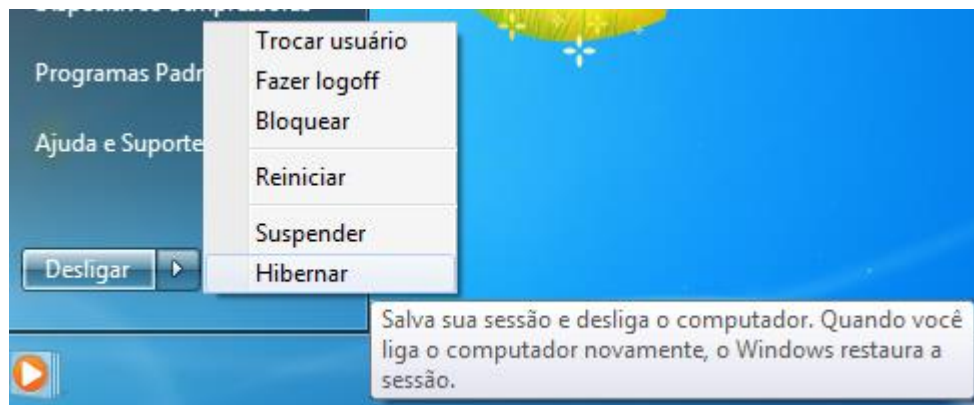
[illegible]

Programas Padr

Ajuda e Suporte

Desligar

Trocar usuário
Fazer logoff
Bloquear
Reiniciar
Suspender
Hibernar

Salva sua sessão e desliga o computador. Quando você liga o computador novamente, o Windows restaura a sessão.